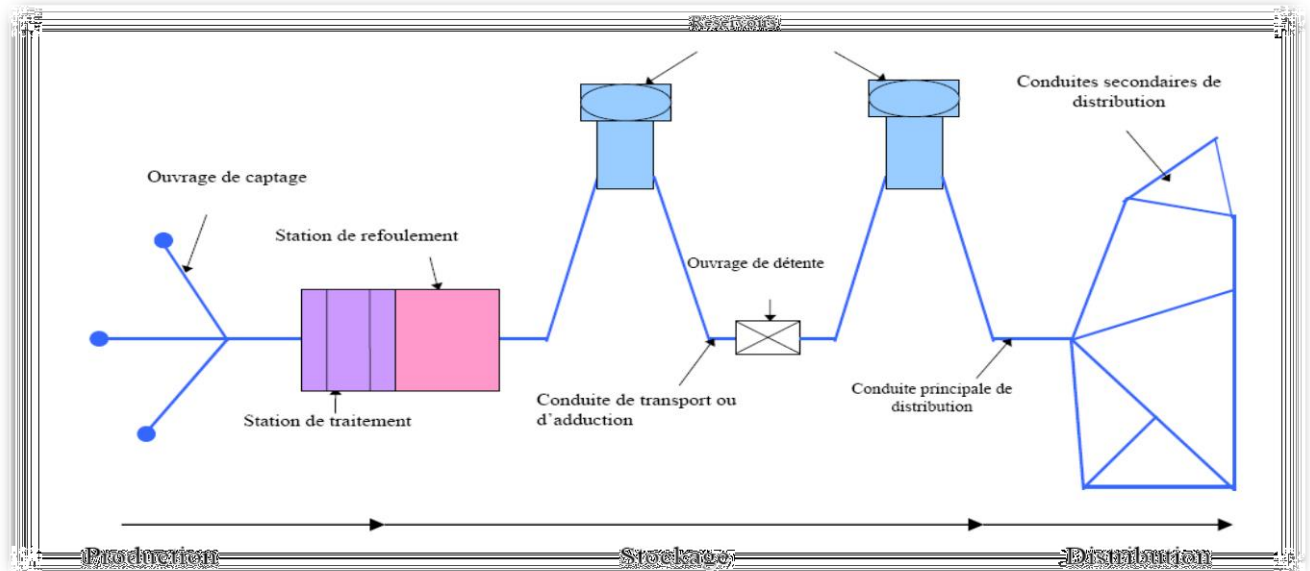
Réservoirs

Conduites secondaires de distribution

Ouvrage de captage

Station de refoulement

Ouvrage de détente

Station de traitement

Conduite de transport ou d'adduction

Conduite principale de distribution

Production

Stockage

Distribution